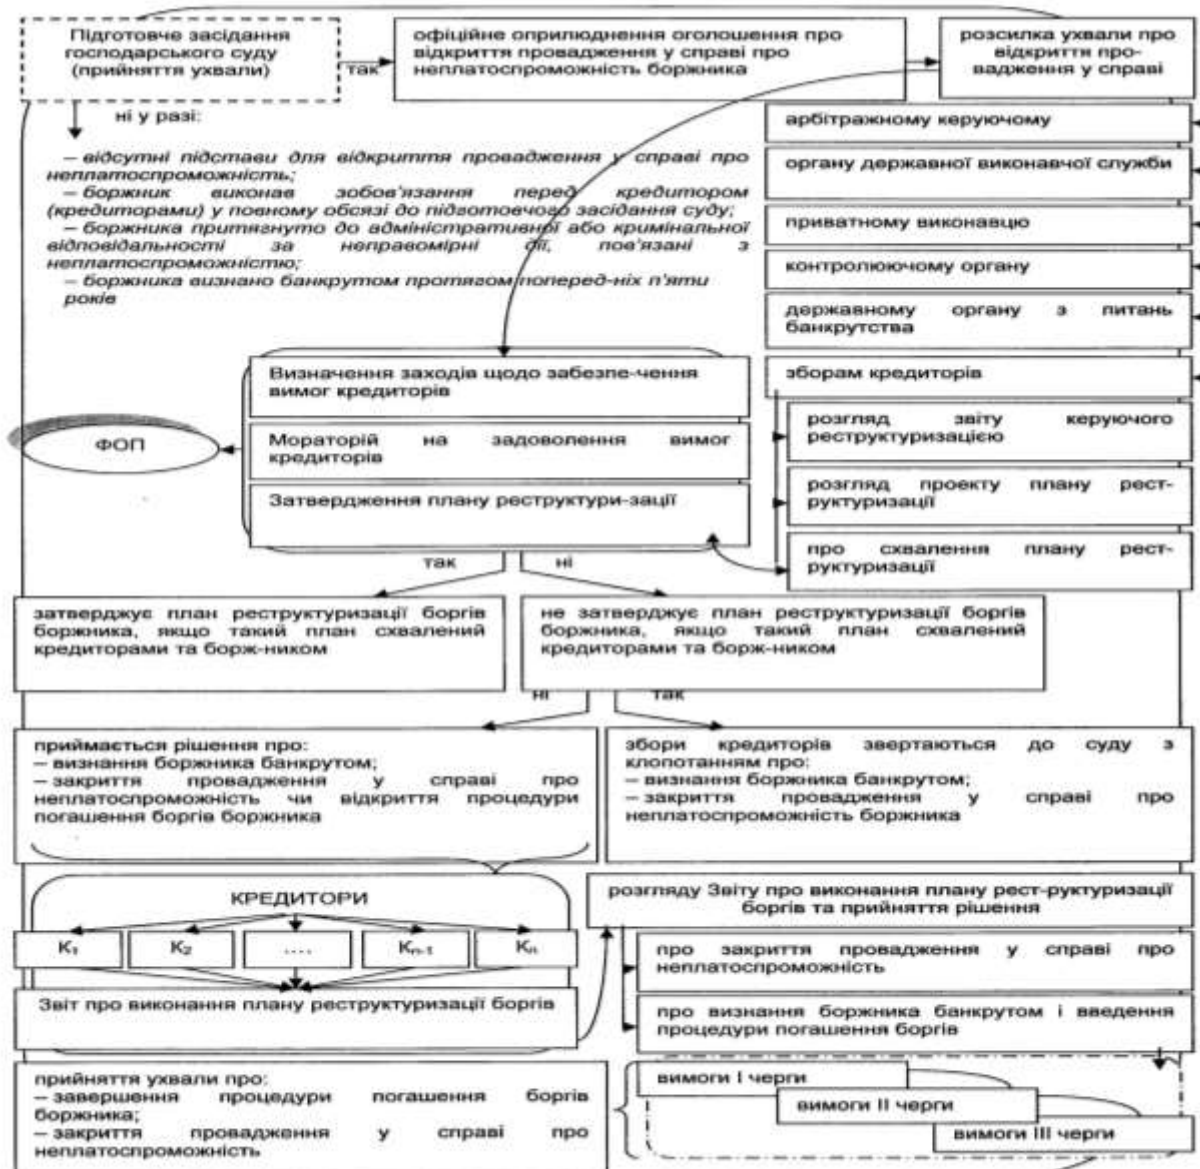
Підготовче засідання господарського суду (прийняття ухвали)

так

офіційне оприлюднення оголошення про відкриття провадження у справі про неплатоспроможність боржника

розсилка ухвали про відкриття провадження у справі

ні у разі:

– відсутні підстави для відкриття провадження у справі про неплатоспроможність;
– боржник виконав зобов'язання перед кредитором (кредиторами) у повному обсязі до підготовчого засідання суду;
– боржника притягнуто до адміністративної або кримінальної відповідальності за неправомірні дії, пов'язані з неплатоспроможністю;
– боржника визнано банкрутом протягом поперед-ніх п'яти років

арбітражному керуючому

органу державної виконавчої служби

приватному виконавцю

контролюючому органу

державному органу з питань банкрутства

зборам кредиторів

розгляд звіту керуючого реструктуризацією

розгляд проекту плану реструктуризації

про схвалення плану реструктуризації

ФОП

Визначення заходів щодо забезпе-чення вимог кредиторів

Мораторій на задоволення вимог кредиторів

Затвердження плану реструктури-зації

так

ні

затверджує план реструктуризації боргів боржника, якщо такий план схвалений кредиторами та борж-ником

не затверджує план реструктуризації боргів боржника, якщо такий план схвалений кредиторами та борж-ником

ні

так

приймається рішення про:
– визнання боржника банкрутом;
– закриття провадження у справі про неплатоспроможність чи відкриття процедури погашення боргів боржника

збори кредиторів звертаються до суду з клопотанням про:
– визнання боржника банкрутом;
– закриття провадження у справі про неплатоспроможність боржника

КРЕДИТОРИ

| $K_1$ | $K_2$ | .... | $K_{n-1}$ | $K_n$ |
|---|---|---|---|---|

Звіт про виконання плану реструктуризації боргів

розгляду Звіту про виконання плану рест-руктуризації боргів та прийняття рішення

про закриття провадження у справі про неплатоспроможність

про визнання боржника банкрутом і введення процедури погашення боргів

прийняття ухвали про:
– завершення процедури погашення боргів боржника;
– закриття провадження у справі про неплатоспроможність

вимоги І черги

вимоги ІІ черги

вимоги ІІІ черги